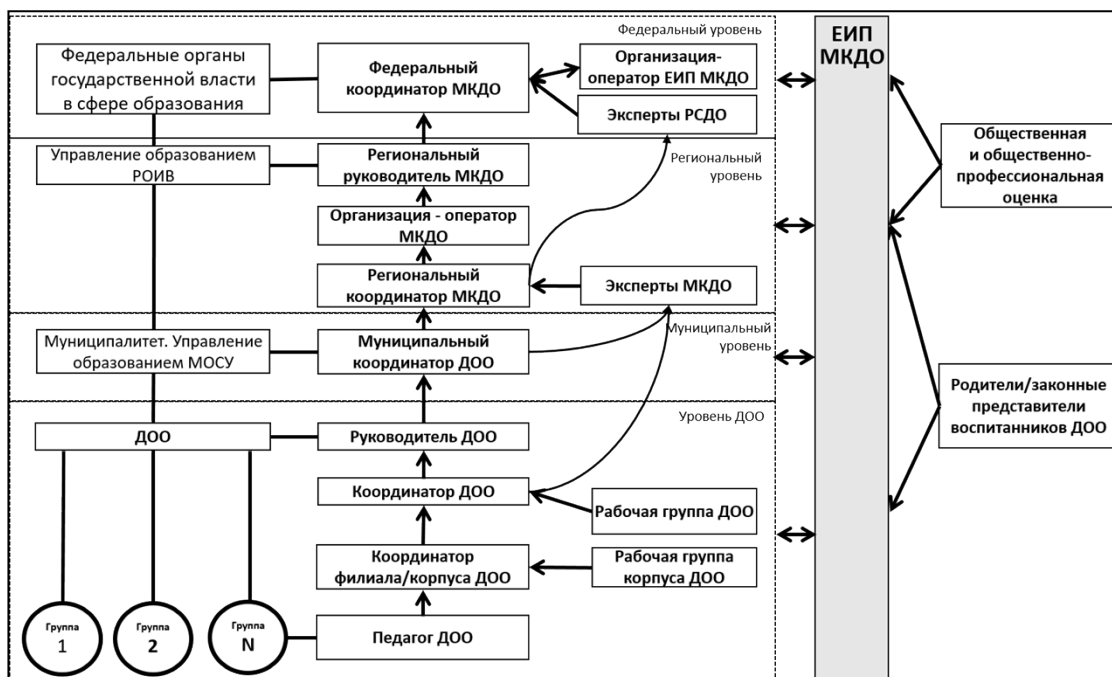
Федеральный уровень

Федеральные органы государственной власти в сфере образования

Федеральный координатор МКДО

Организация-оператор ЕИП МКДО

Эксперты РСДО

ЕИП МКДО

Управление образованием РОИВ

Региональный руководитель МКДО

Региональный уровень

Организация - оператор МКДО

Региональный координатор МКДО

Эксперты МКДО

Общественная и общественно-профессиональная оценка

Муниципалитет. Управление образованием МОСУ

Муниципальный координатор ДОО

Муниципальный уровень

Уровень ДОО

ДОО

Руководитель ДОО

Родители/законные представители воспитанников ДОО

Координатор ДОО

Рабочая группа ДОО

Координатор филиала/корпуса ДОО

Рабочая группа корпуса ДОО

Группа 1

Группа 2

Группа N

Педагог ДОО